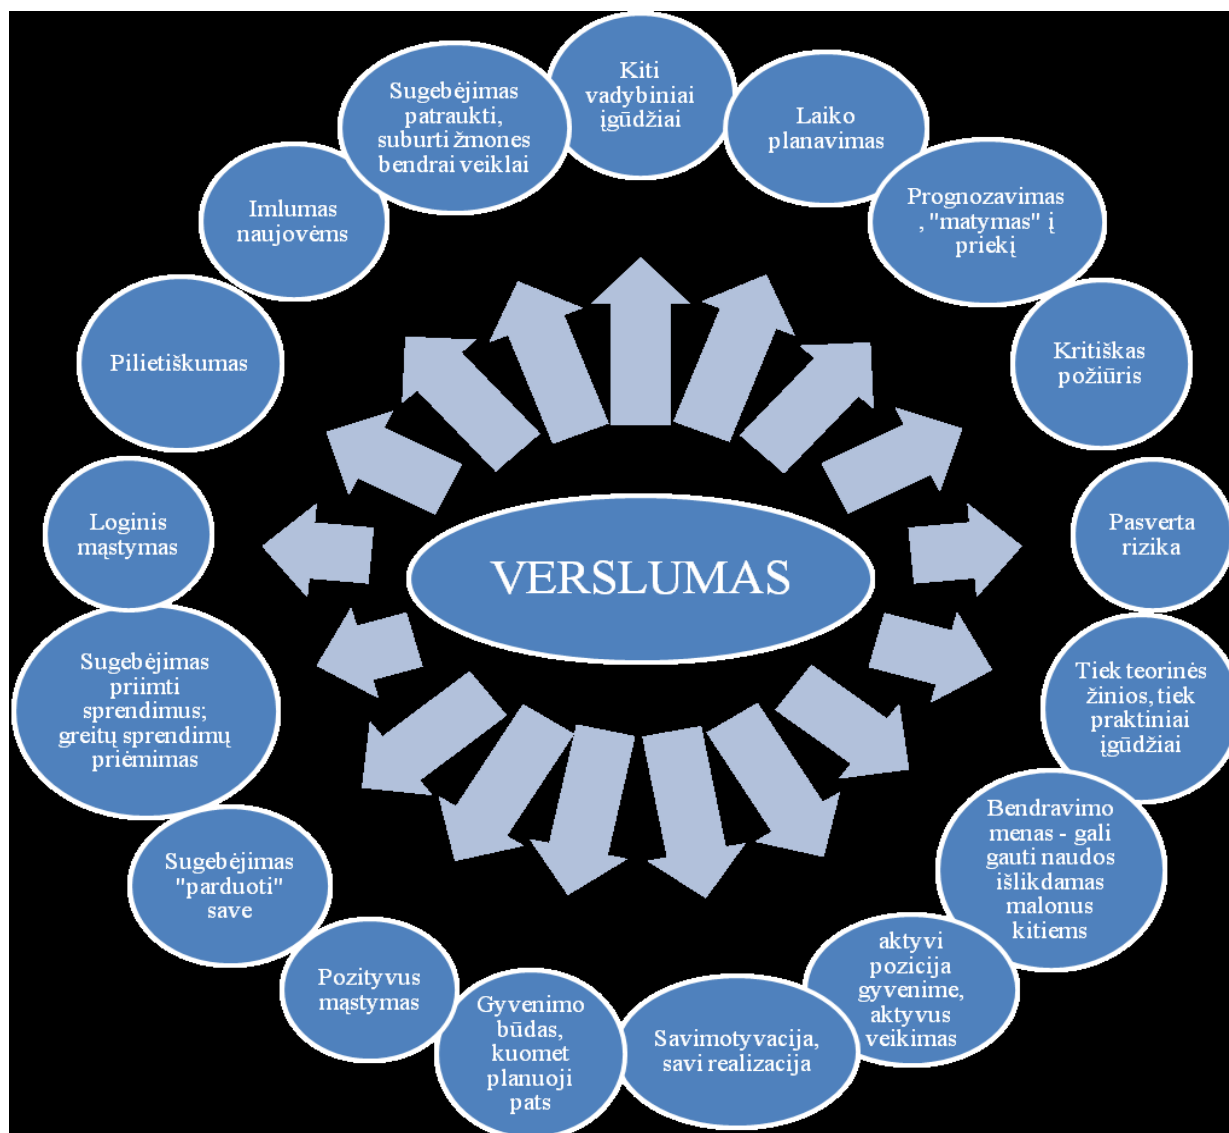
VERSLUMAS

Kiti vadybiniai įgūdžiai

Laiko planavimas

Prognozavimas , "matymas" į priekį

Kritiškas požiūris

Pasverta rizika

Tiek teorinės žinios, tiek praktiniai įgūdžiai

Bendravimo menas - gali gauti naudos išlikdamas malonus kitiems

aktyvi pozicija gyvenime, aktyvus veikimas

Savimotyvacija, savi realizacija

Gyvenimo būdas, kuomet planuoji pats

Pozityvus mąstymas

Sugebėjimas "parduoti" save

Sugebėjimas priimti sprendimus; greitų sprendimų priėmimas

Loginis mąstymas

Pilietiškumas

Imlumas naujovėms

Sugebėjimas patraukti, suburti žmones bendrai veiklai